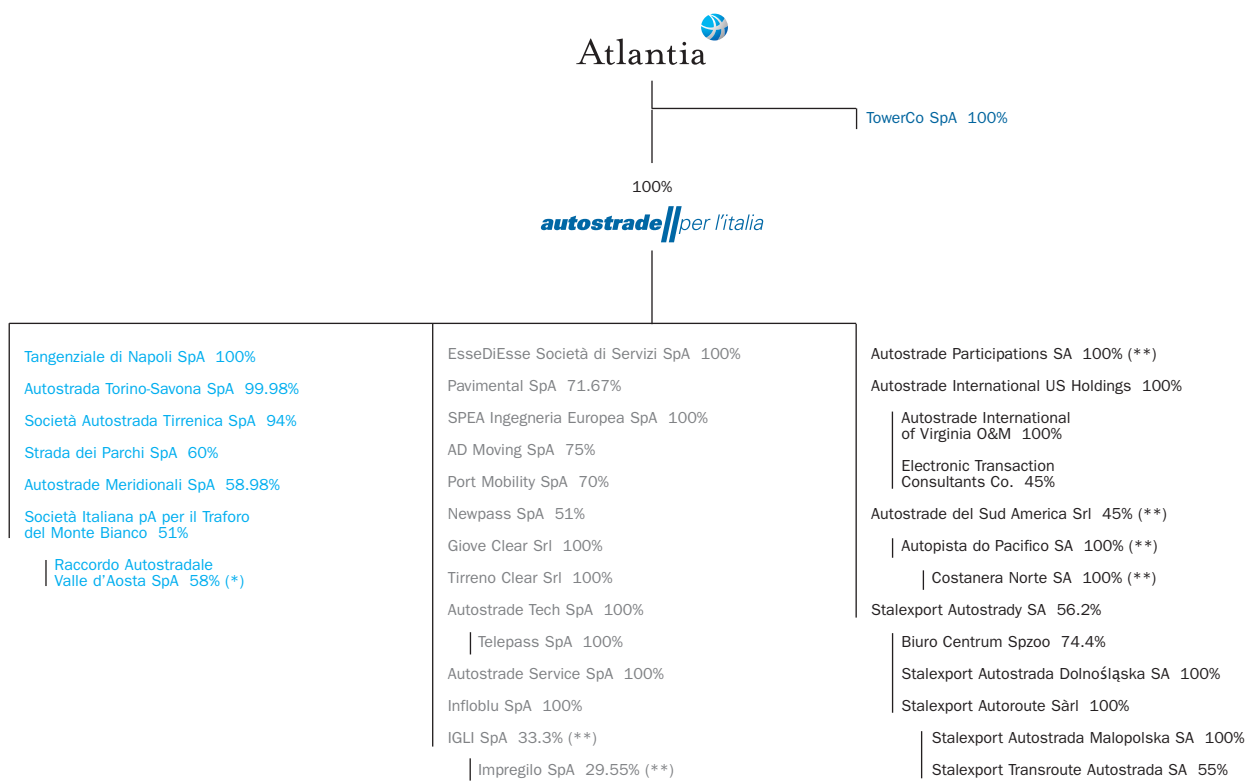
Atlantia

TowerCo SpA 100%

100%

autostrade per l'italia

Tangenziale di Napoli SpA 100%

Autostrada Torino-Savona SpA 99.98%

Società Autostrada Tirrenica SpA 94%

Strada dei Parchi SpA 60%

Autostrade Meridionali SpA 58.98%

Società Italiana pA per il Traforo del Monte Bianco 51%

Raccordo Autostradale Valle d'Aosta SpA 58% (*)

EsseDiEsse Società di Servizi SpA 100%

Pavimental SpA 71.67%

SPEA Ingegneria Europea SpA 100%

AD Moving SpA 75%

Port Mobility SpA 70%

Newpass SpA 51%

Giove Clear Srl 100%

Tirreno Clear Srl 100%

Autostrade Tech SpA 100%

Telepass SpA 100%

Autostrade Service SpA 100%

Infoblu SpA 100%

IGLI SpA 33.3% (**)

Impregilo SpA 29.55% (**)

Autostrade Participations SA 100% (**)

Autostrade International US Holdings 100%

Autostrade International of Virginia O&M 100%

Electronic Transaction Consultants Co. 45%

Autostrade del Sud America Srl 45% (**)

Autopista do Pacifico SA 100% (**)

Costanera Norte SA 100% (**)

Stalexport Autostrady SA 56.2%

Biuro Centrum Spzoo 74.4%

Stalexport Autostrada Dolnośląska SA 100%

Stalexport Autoroute Sàrl 100%

Stalexport Autostrada Malopolska SA 100%

Stalexport Transroute Autostrada SA 55%